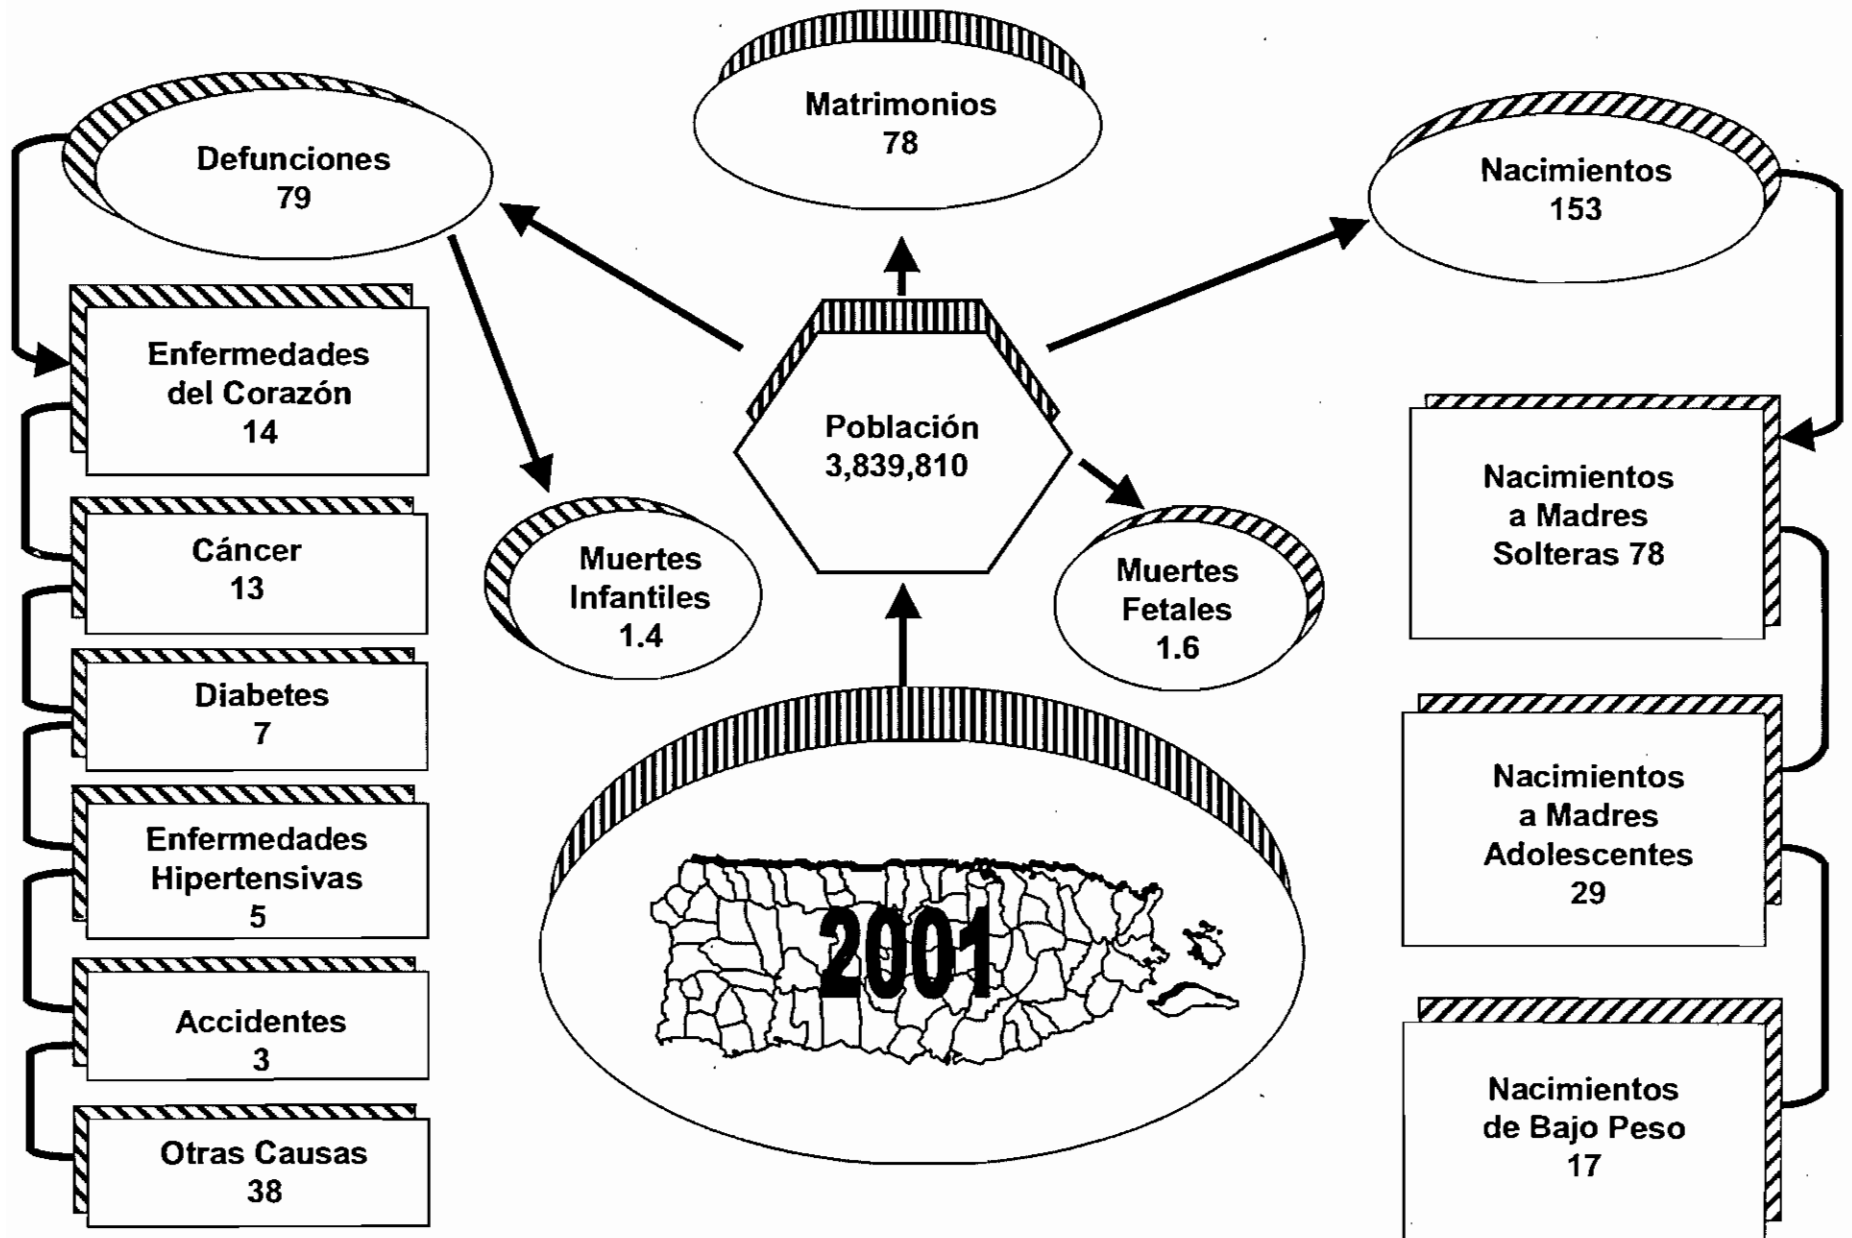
Matrimonios
78

Defunciones
79

Nacimientos
153

Enfermedades del Corazón
14

Cáncer
13

Diabetes
7

Enfermedades Hipertensivas
5

Accidentes
3

Otras Causas
38

Muertes Infantiles
1.4

Población
3,839,810

Muertes Fetales
1.6

2001

Nacimientos a Madres Solteras 78

Nacimientos a Madres Adolescentes
29

Nacimientos de Bajo Peso
17